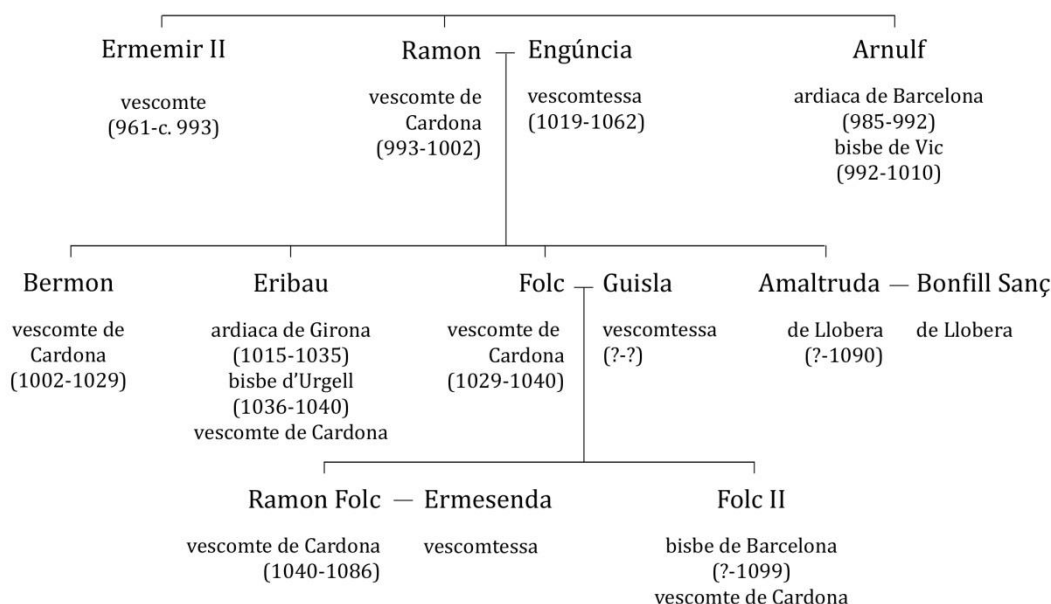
Ermemir II
vescomte
(961-c. 993)

Ramon — Engúncia
vescomte de Cardona
(993-1002)
vescomtessa
(1019-1062)

Arnulf
ardiaca de Barcelona
(985-992)
bisbe de Vic
(992-1010)

Bermon
vescomte de Cardona
(1002-1029)

Eribau
ardiaca de Girona
(1015-1035)
bisbe d'Urgell
(1036-1040)
vescomte de Cardona

Folc — Guisla
vescomte de Cardona
(1029-1040)
vescomtessa
(?-?)

Amaltruda — Bonfill Sanç
de Llobera
(?-1090)
de Llobera

Ramon Folc — Ermesenda
vescomte de Cardona
(1040-1086)
vescomtessa

Folc II
bisbe de Barcelona
(?-1099)
vescomte de Cardona